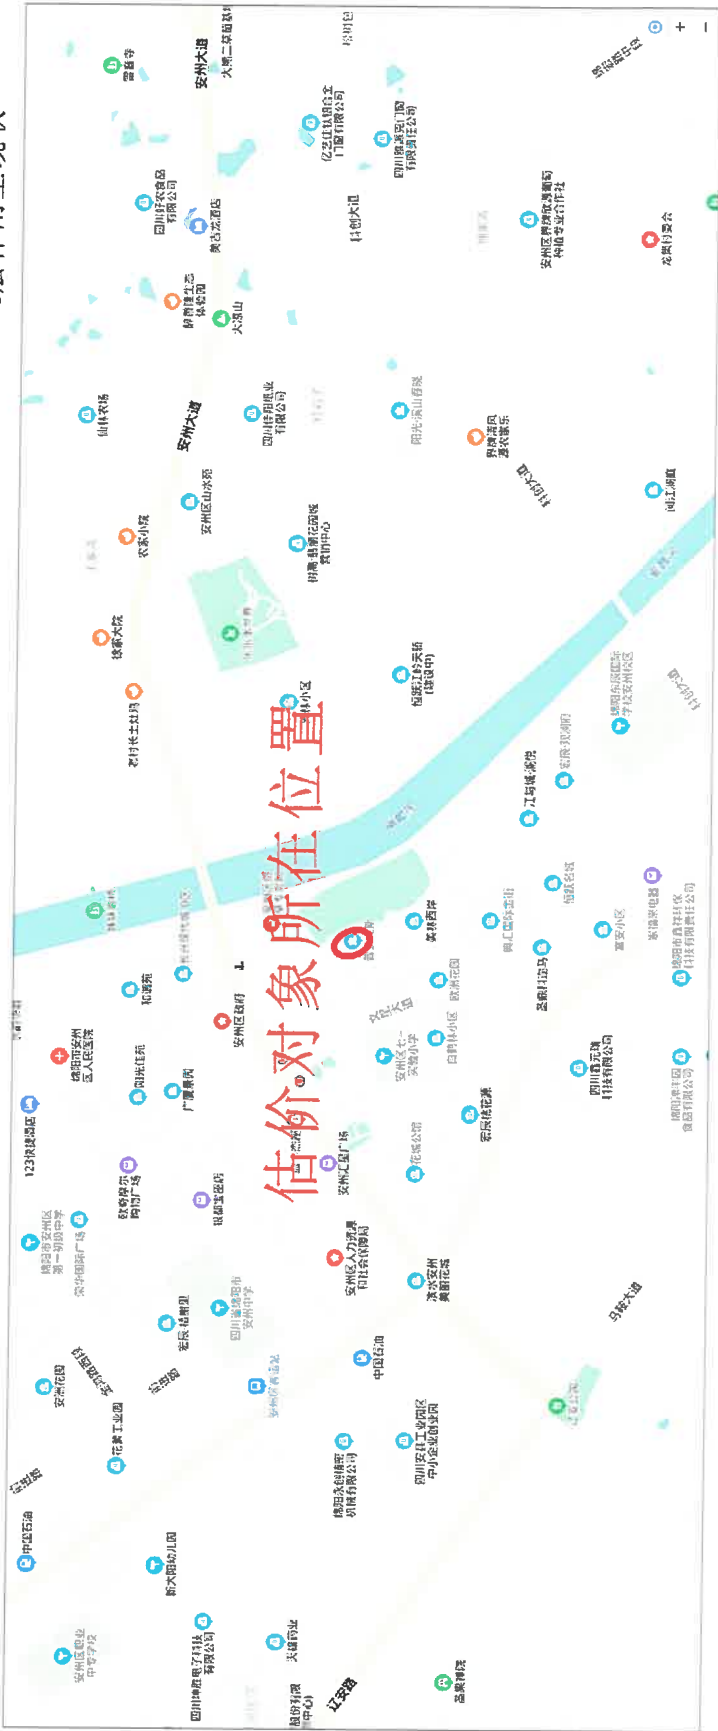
估价对象所在位置

安州大道
雪峰寺
大明二环路
四川好农食品有限公司
亿圣佳铝合金门窗有限公司
四川翰瑞克门窗有限责任公司
科创大道
安州区腾景农具经营专业合作社
花锦丰农业
茂县海南大酒店
绵阳隆生态农业公司
大溪山
安州大道
山林农场
四川特别纸业有限公司
阳光荣山春城
鸣凤酒店
卫生社区
安州区山水苑
农家小院
铁骑·瑞禾花园度假中心
闽江酒店
迎新大院
老村长土灶鸡
恒远江岸天骄（建设中）
绵阳东辰国际学校安州校区
阳光水城
江畔城·流金
安州区水务局
瑞景西岸
阳光国际金街
福鑫名城
富安小区
泰瑞安电器
绵阳市青蓝科技有限责任公司
龙腾广场
安州区政府
安州区七一实验小学
四海小区
欧洲花园
四川鑫元建材科技有限公司
绵阳市宏远食品有限公司
绵阳市安州区人民医院
阳光佳苑
广厦景苑
123快捷酒店
安州汇星广场
花溪公馆
宏景瑞花源
欧普照明门广场
银都宾馆
绵阳市安州区第一初级中学
安州国际广场
安州区人力资源和社会保障局
四川省绵阳市安州中学
滨河安州美丽花苑
宏辰悦景园
中国石油
四川安县工业园区中小企业创业园
绵阳华创建筑有限责任公司
安州花园
花荄工业园
中国石油
新大阳幼儿园
安州区职业中等学校
四川智胜电子科技有限公司
天成药业
园林湖泊
辽安路
马鞍大道